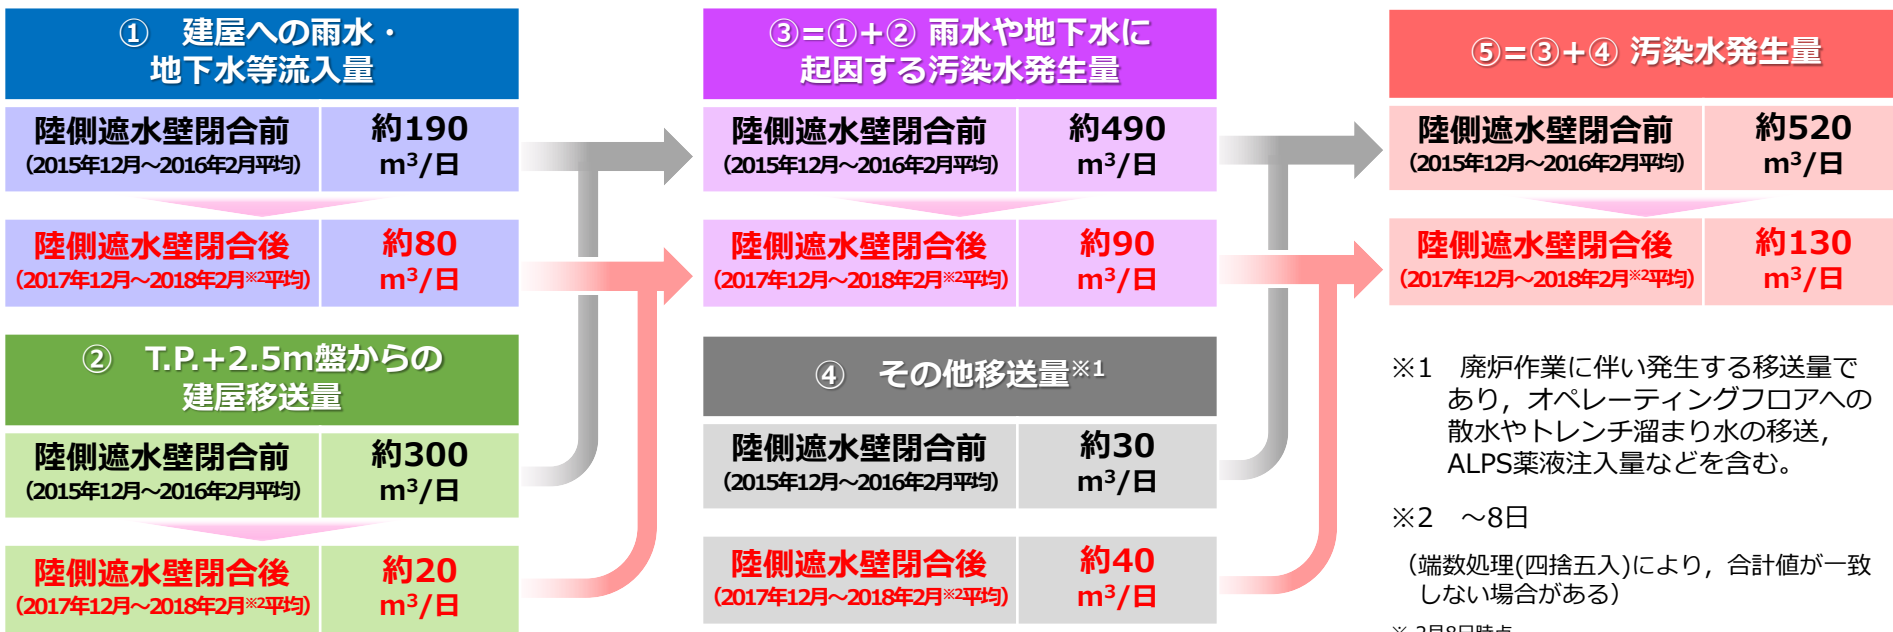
① 建屋への雨水・地下水等流入量

| 陸側遮水壁閉合前 (2015年12月～2016年2月平均) | 約190 m³/日 |
|---|---|
| 陸側遮水壁閉合後 (2017年12月～2018年2月※2平均) | 約80 m³/日 |

② T.P.+2.5m盤からの建屋移送量

| 陸側遮水壁閉合前 (2015年12月～2016年2月平均) | 約300 m³/日 |
|---|---|
| 陸側遮水壁閉合後 (2017年12月～2018年2月※2平均) | 約20 m³/日 |

③=①+② 雨水や地下水に起因する汚染水発生量

| 陸側遮水壁閉合前 (2015年12月～2016年2月平均) | 約490 m³/日 |
|---|---|
| 陸側遮水壁閉合後 (2017年12月～2018年2月※2平均) | 約90 m³/日 |

④ その他移送量※1

| 陸側遮水壁閉合前 (2015年12月～2016年2月平均) | 約30 m³/日 |
|---|---|
| 陸側遮水壁閉合後 (2017年12月～2018年2月※2平均) | 約40 m³/日 |

⑤=③+④ 汚染水発生量

| 陸側遮水壁閉合前 (2015年12月～2016年2月平均) | 約520 m³/日 |
|---|---|
| 陸側遮水壁閉合後 (2017年12月～2018年2月※2平均) | 約130 m³/日 |

※1 廃炉作業に伴い発生する移送量であり，オペレーティングフロアへの散水やトレンチ溜まり水の移送，ALPS薬液注入量などを含む。

※2 ～8日

（端数処理(四捨五入)により，合計値が一致しない場合がある）

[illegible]